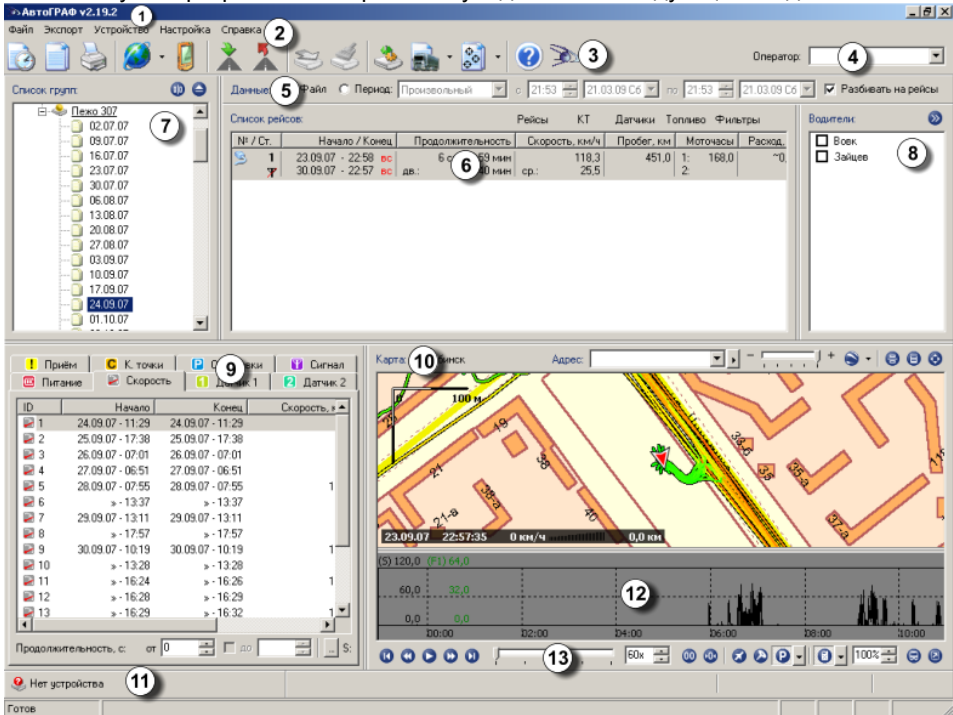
АвтоГРАФ v2.19.2
1
Файл Экспорт Устройство Настройка Справка
2
3
Оператор:
4
Список групп:
Данные:
5
Файл
Период: Произвольный
с 21:53 21.03.09 Сб по 21:53 21.03.09 Сб
Разбивать на рейсы
Пежо 307
02.07.07
09.07.07
16.07.07
23.07.07
30.07.07
06.08.07
13.08.07
20.08.07
27.08.07
03.09.07
10.09.07
17.09.07
24.09.07
01.10.07
7
Список рейсов:
Рейсы КТ Датчики Топливо Фильтры

| № / Ст. | Начало / Конец | Продолжительность | Скорость, км/ч | Пробег, км | Моточасы | Расход |
|---|---|---|---|---|---|---|
| 1 | 23.09.07 - 22:58 вс<br>30.09.07 - 22:57 вс | 6 с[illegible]59 мин<br>дв.: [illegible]40 мин | 118,3<br>ср.: 25,5 | 451,0 | 1: 168,0<br>2: | ~0, |

6
Водители:
Вовк
Зайцев
8
Приём
К. точки
О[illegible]ки
Сигнал
Питание
Скорость
Да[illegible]чик 1
Датчик 2
9

| ID | Начало | Конец | Скорость, к |
|---|---|---|---|
| 1 | 24.09.07 - 11:29 | 24.09.07 - 11:29 | |
| 2 | 25.09.07 - 17:38 | 25.09.07 - 17:38 | |
| 3 | 26.09.07 - 07:01 | 26.09.07 - 07:01 | |
| 4 | 27.09.07 - 06:51 | 27.09.07 - 06:51 | |
| 5 | 28.09.07 - 07:55 | 28.09.07 - 07:55 | 1 |
| 6 | » - 13:37 | » - 13:37 | |
| 7 | 29.09.07 - 13:11 | 29.09.07 - 13:11 | |
| 8 | » - 17:57 | » - 17:57 | |
| 9 | 30.09.07 - 10:19 | 30.09.07 - 10:19 | 1 |
| 10 | » - 13:28 | » - 13:28 | |
| 11 | » - 16:24 | » - 16:26 | 1 |
| 12 | » - 16:28 | » - 16:29 | |
| 13 | » - 16:29 | » - 16:32 | 1 |

Продолжительность, с: от 0 до
S:
Карта:
10
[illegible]нск
Адрес:
100 м
19
21
38
40
21-а
36-а
35
35-а
37-а
36-б
23.09.07 22:57:35 0 км/ч 0,0 км
(S) 120,0 (F1) 64,0
60,0 32,0
0,0 0,0
12
00:00 02:00 04:00 06:00 08:00 10:00
13
50x
100%
11
Нет устройства
Готов